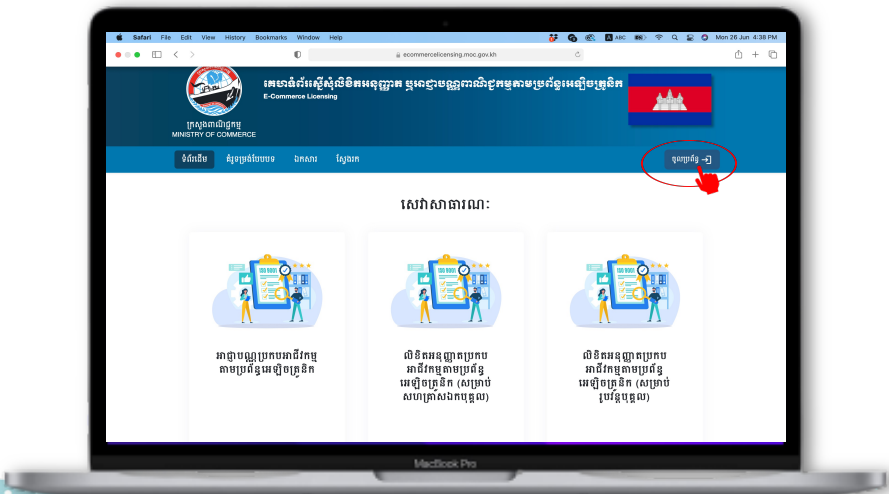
Safari File Edit View History Bookmarks Window Help

Mon 26 Jun 4:38 PM

ecommercelicensing.moc.gov.kh

ក្រសួងពាណិជ្ជកម្ម
MINISTRY OF COMMERCE

គេហទំព័រស្នើសុំលិខិតអនុញ្ញាត ឬអាជ្ញាបណ្ណពាណិជ្ជកម្មតាមប្រព័ន្ធអេឡិចត្រូនិក
E-Commerce Licensing

ទំព័រដើម
សំណួរញឹកញាប់
ឯកសារ
ស្វែងរក

ចូលប្រព័ន្ធ

សេវាសាធារណៈ

អាជ្ញាបណ្ណប្រកបអាជីវកម្មតាមប្រព័ន្ធអេឡិចត្រូនិក

លិខិតអនុញ្ញាតប្រកបអាជីវកម្មតាមប្រព័ន្ធអេឡិចត្រូនិក (សម្រាប់សហគ្រាសឯកបុគ្គល)

លិខិតអនុញ្ញាតប្រកបអាជីវកម្មតាមប្រព័ន្ធអេឡិចត្រូនិក (សម្រាប់រូបវន្តបុគ្គល)

MacBook Pro